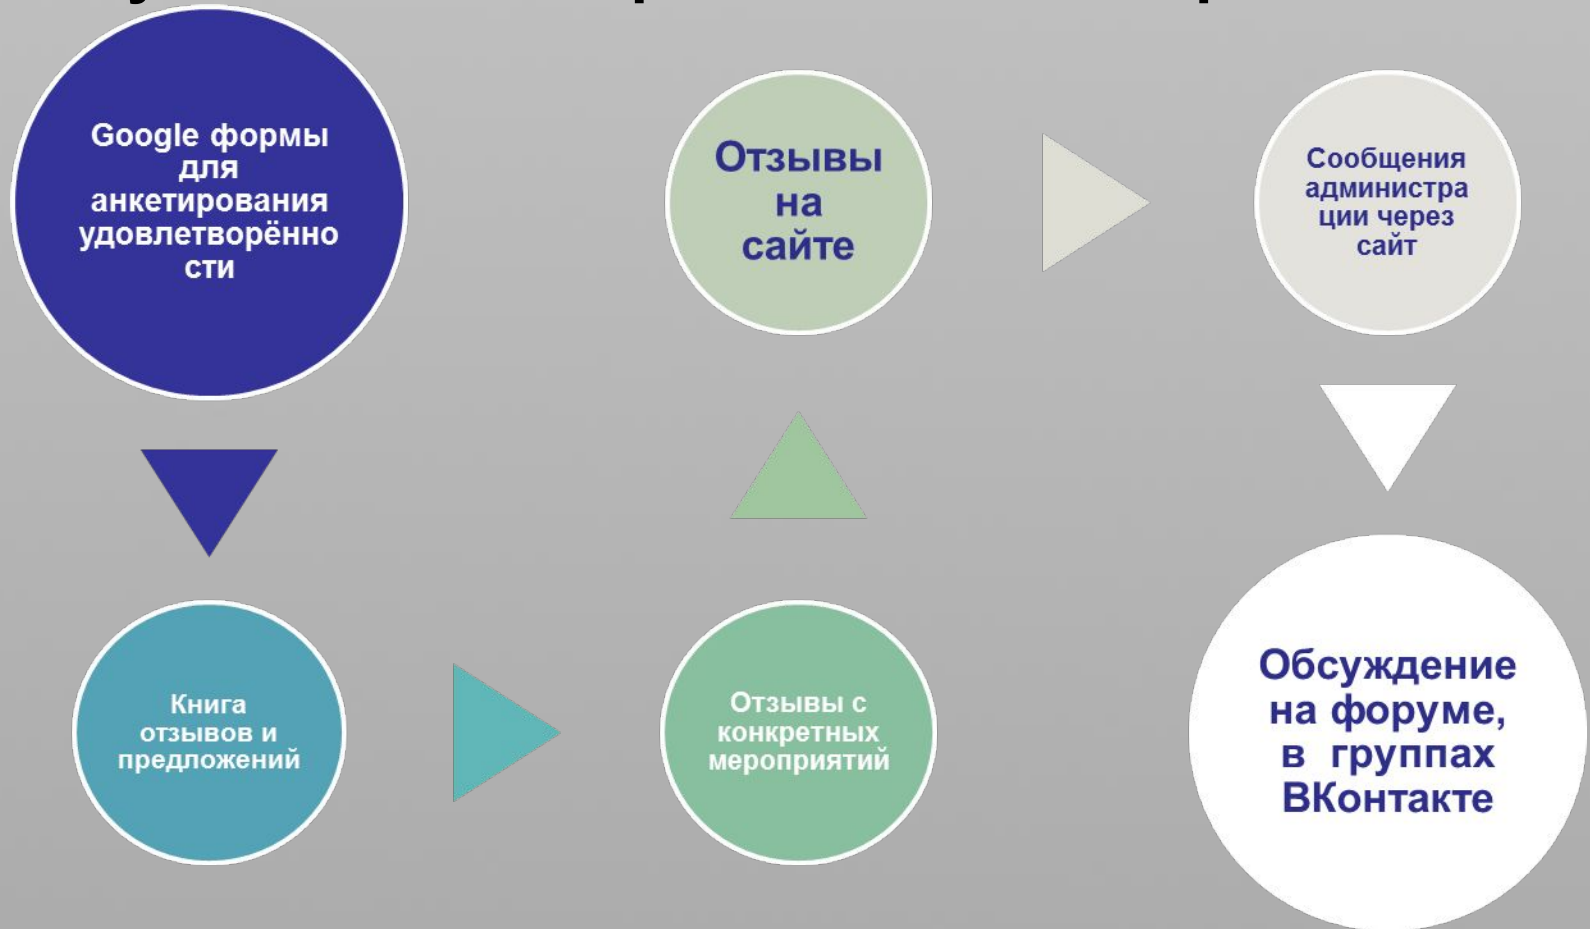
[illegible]

Google формы для анкетирования удовлетворённости

Книга отзывов и предложений

Отзывы с конкретных мероприятий

Отзывы на сайте

Сообщения администрации через сайт

Обсуждение на форуме, в группах ВКонтакте